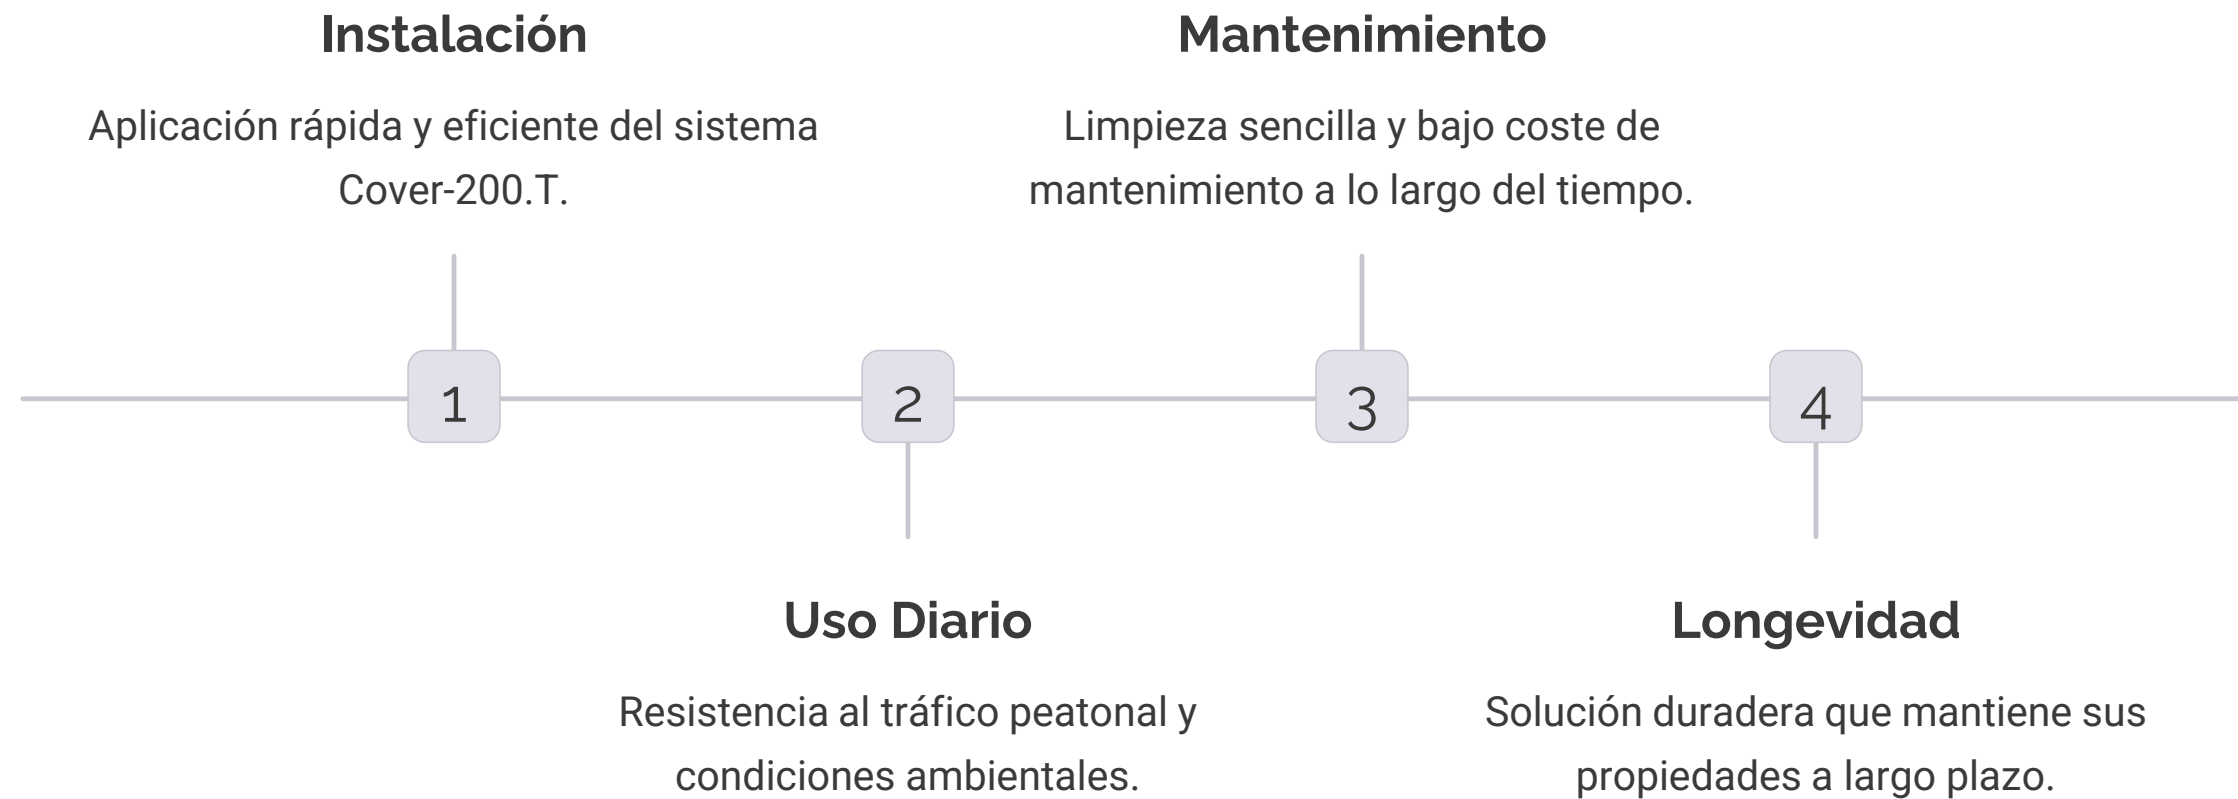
Instalación

Aplicación rápida y eficiente del sistema Cover-200.T.

Mantenimiento

Limpieza sencilla y bajo coste de mantenimiento a lo largo del tiempo.

1

2

3

4

Uso Diario

Resistencia al tráfico peatonal y condiciones ambientales.

Longevidad

Solución duradera que mantiene sus propiedades a largo plazo.